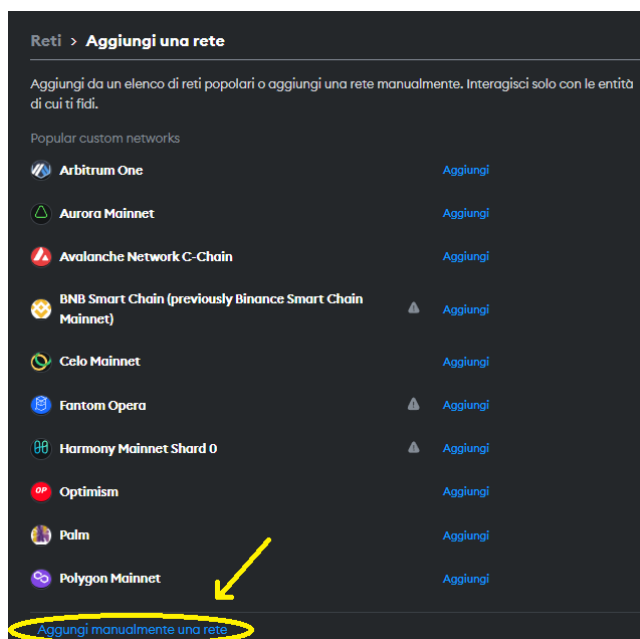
Reti > Aggiungi una rete

Aggiungi da un elenco di reti popolari o aggiungi una rete manualmente. Interagisci solo con le entità di cui ti fidi.

Popular custom networks

Arbitrum One Aggiungi

Aurora Mainnet Aggiungi

Avalanche Network C-Chain Aggiungi

BNB Smart Chain (previously Binance Smart Chain Mainnet) Aggiungi

Celo Mainnet Aggiungi

Fantom Opera Aggiungi

Harmony Mainnet Shard 0 Aggiungi

Optimism Aggiungi

Palm Aggiungi

Polygon Mainnet Aggiungi

Aggiungi manualmente una rete